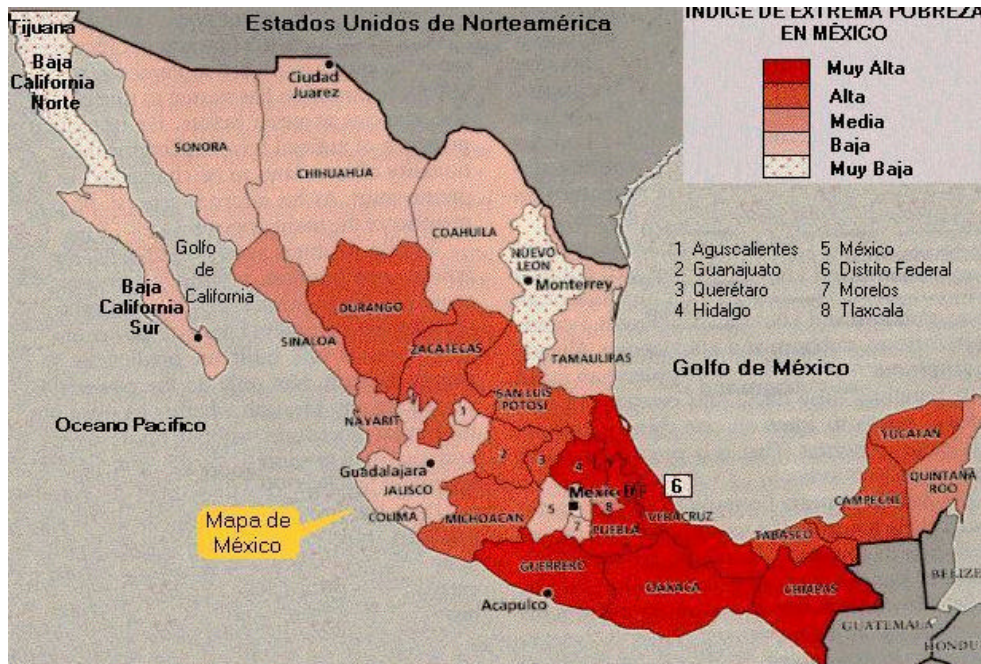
Estados Unidos de Norteamérica

INDICE DE EXTREMA POBREZA EN MÉXICO
Muy Alta
Alta
Media
Baja
Muy Baja

Tijuana
Baja California Norte
Ciudad Juarez
SONORA
CHIHUAHUA
COAHUILA
NUEVO LEON
Monterrey
Golfo de California
Baja California Sur
DURANGO
SINALOA
ZACATECAS
TAMAULIPAS
SAN LUIS POTOSI
NAYARIT
1
2
3
4
5
7
8
Guadalajara
JALISCO
COLIMA
MICHOACAN
Mexico DF
6
VERACRUZ
PUEBLA
GUERRERO
OAXACA
CHIAPAS
TABASCO
CAMPECHE
YUCATAN
QUINTANA ROO
BELIZE
GUATEMALA
HONDU
Acapulco

1 Aguscalientes
2 Guanajuato
3 Querétaro
4 Hidalgo
5 México
6 Distrito Federal
7 Morelos
8 Tlaxcala

Golfo de México
Oceano Pacifico

Mapa de México